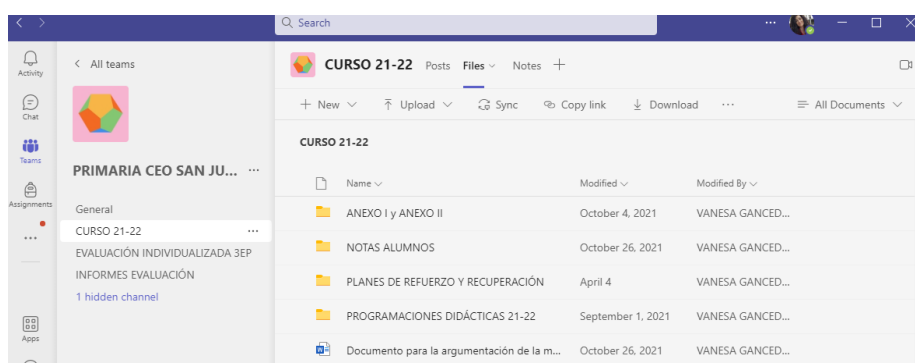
Search

Activity
Chat
Teams
Assignments
...
Apps

< All teams

PRIMARIA CEO SAN JU... ···

General
CURSO 21-22 ···
EVALUACIÓN INDIVIDUALIZADA 3EP
INFORMES EVALUACIÓN
1 hidden channel

CURSO 21-22 Posts Files Notes +

+ New Upload Sync Copy link Download ··· All Documents

CURSO 21-22

| Name | Modified | Modified By |
|---|---|---|
| ANEXO I y ANEXO II | October 4, 2021 | VANESA GANCED... |
| NOTAS ALUMNOS | October 26, 2021 | VANESA GANCED... |
| PLANES DE REFUERZO Y RECUPERACIÓN | April 4 | VANESA GANCED... |
| PROGRAMACIONES DIDÁCTICAS 21-22 | September 1, 2021 | VANESA GANCED... |
| Documento para la argumentación de la m... | October 26, 2021 | VANESA GANCED... |